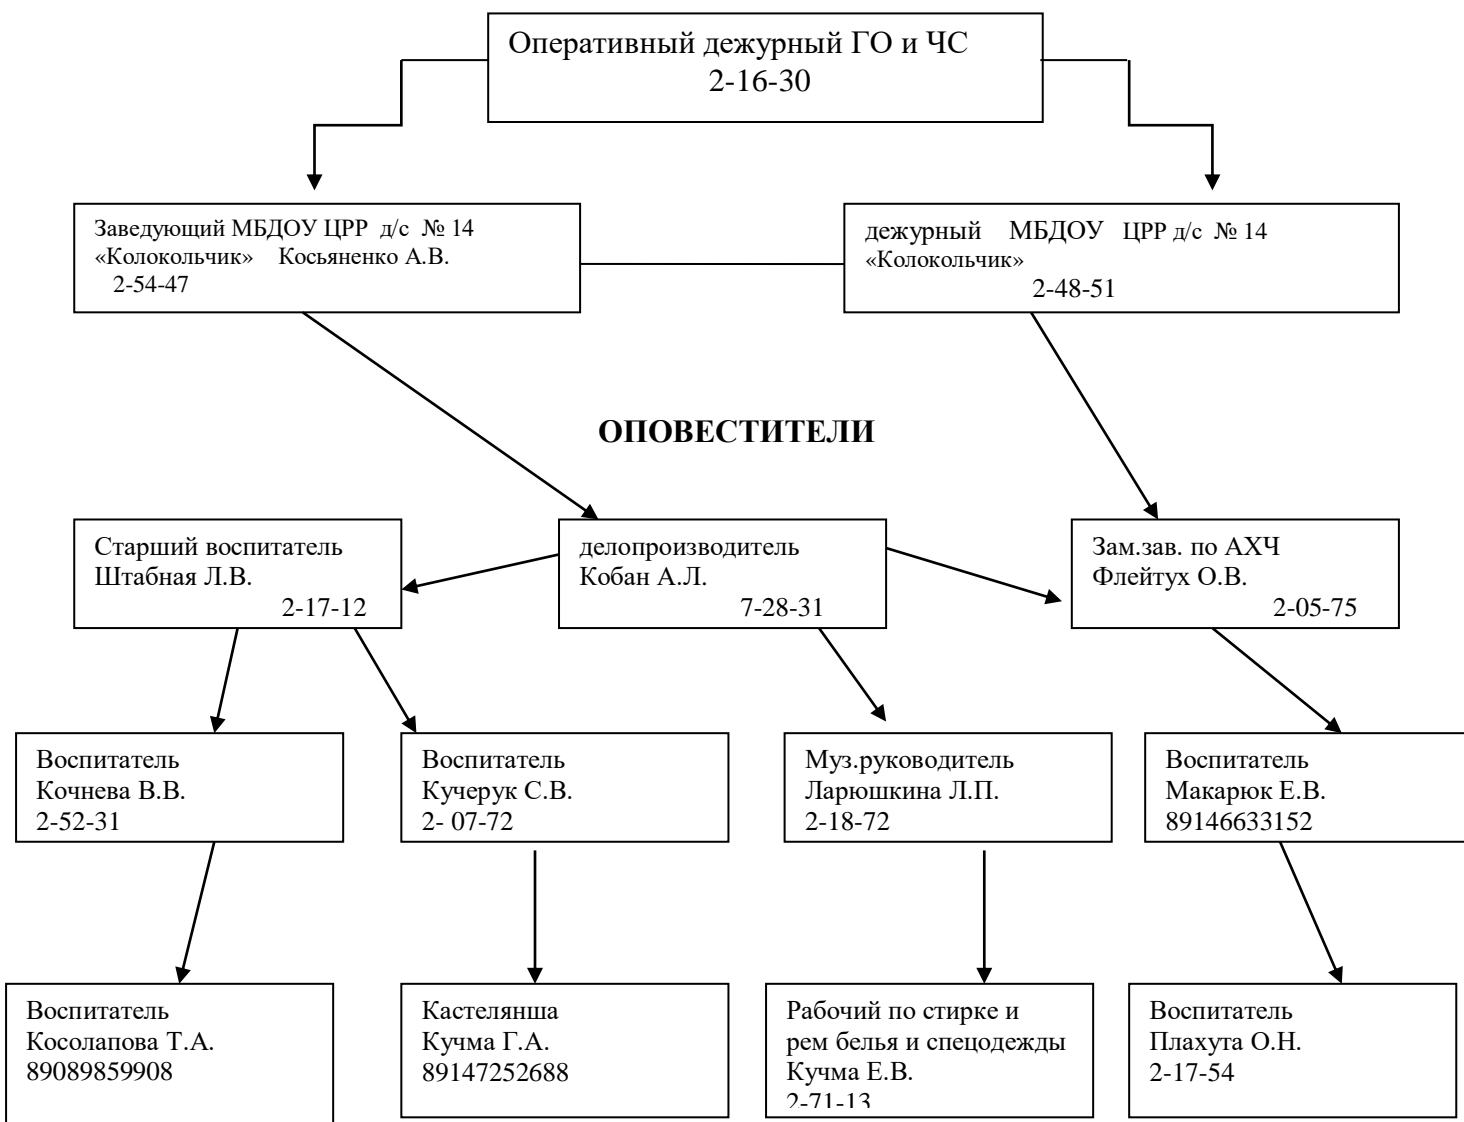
Оперативный дежурный ГО и ЧС
2-16-30

Заведующий МБДОУ ЦРР д/с № 14 «Колокольчик» Косьяненко А.В.
2-54-47

дежурный МБДОУ ЦРР д/с № 14 «Колокольчик»
2-48-51

ОПОВЕСТИТЕЛИ

Старший воспитатель
Штабная Л.В.
2-17-12

делопроизводитель
Кобан А.Л.
7-28-31

Зам.зав. по АХЧ
Флейтух О.В.
2-05-75

Воспитатель
Кочнева В.В.
2-52-31

Воспитатель
Кучерук С.В.
2- 07-72

Муз.руководитель
Ларюшкина Л.П.
2-18-72

Воспитатель
Макарюк Е.В.
89146633152

Воспитатель
Косолапова Т.А.
89089859908

Кастелянша
Кучма Г.А.
89147252688

Рабочий по стирке и рем белья и спецодежды
Кучма Е.В.
2-71-13

Воспитатель
Плахута О.Н.
2-17-54